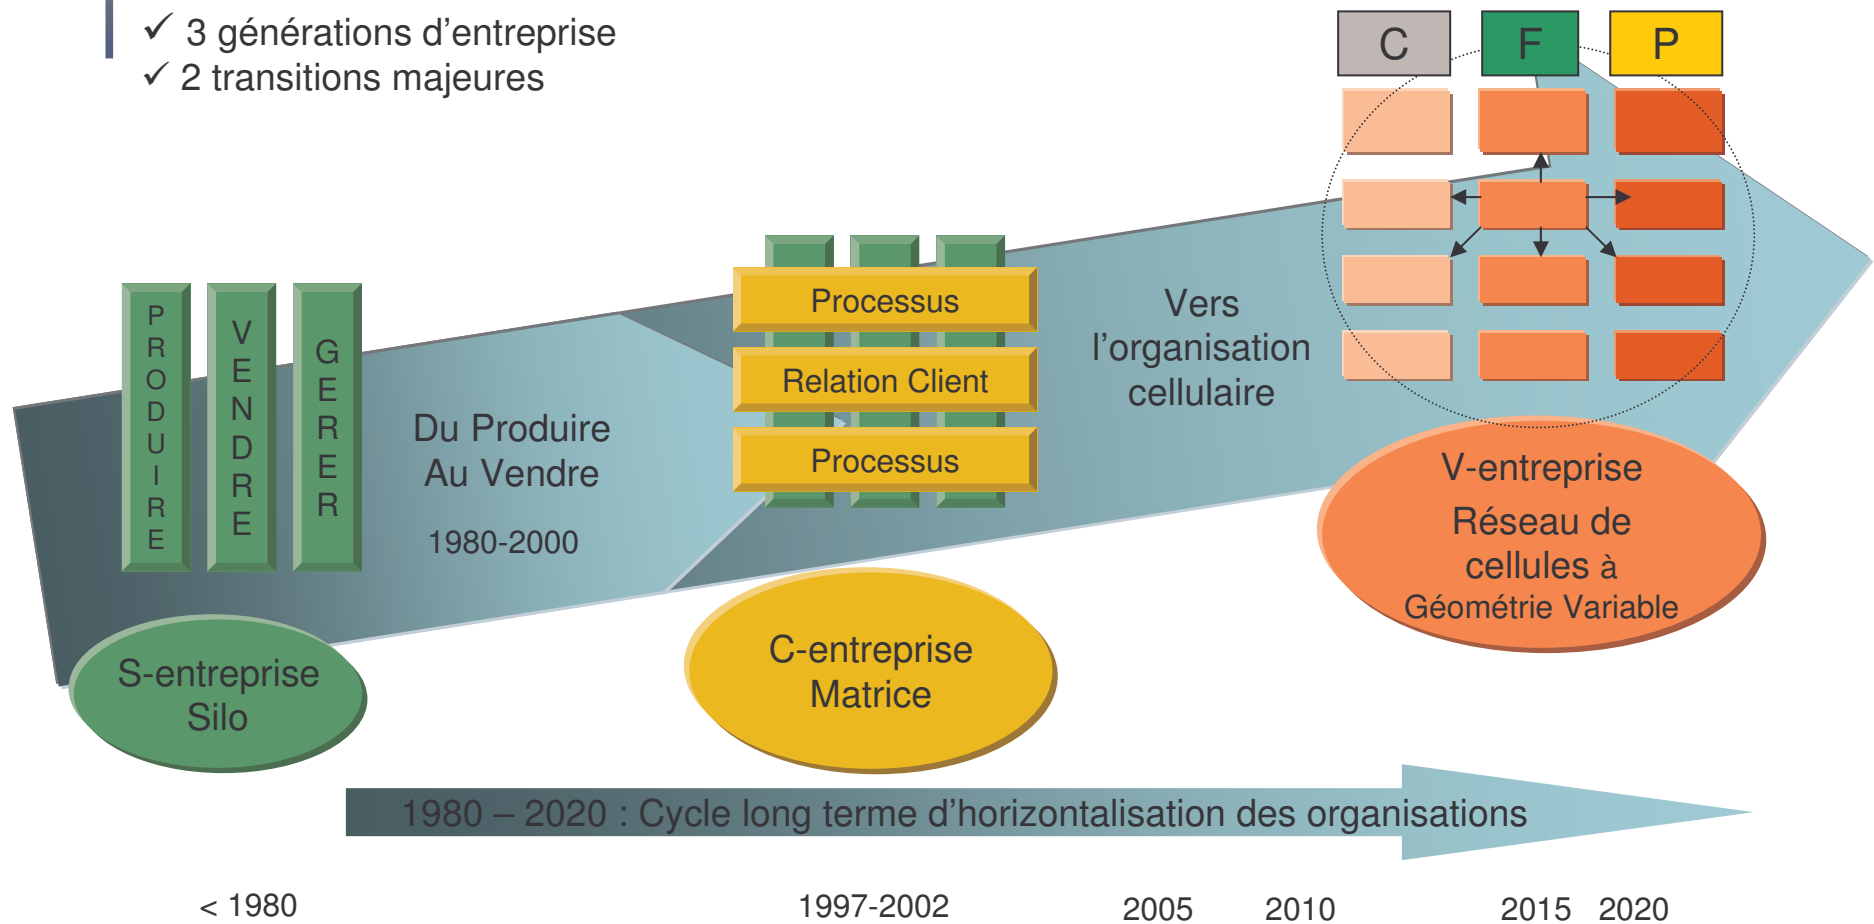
✓ 3 générations d'entreprise
✓ 2 transitions majeures

C F P

PRODUIRE VENDRE GERER

Du Produire Au Vendre

1980-2000

Processus
Relation Client
Processus

Vers l'organisation cellulaire

V-entreprise
Réseau de cellules à Géométrie Variable

S-entreprise
Silo

C-entreprise
Matrice

1980 – 2020 : Cycle long terme d'horizontalisation des organisations

< 1980 1997-2002 2005 2010 2015 2020